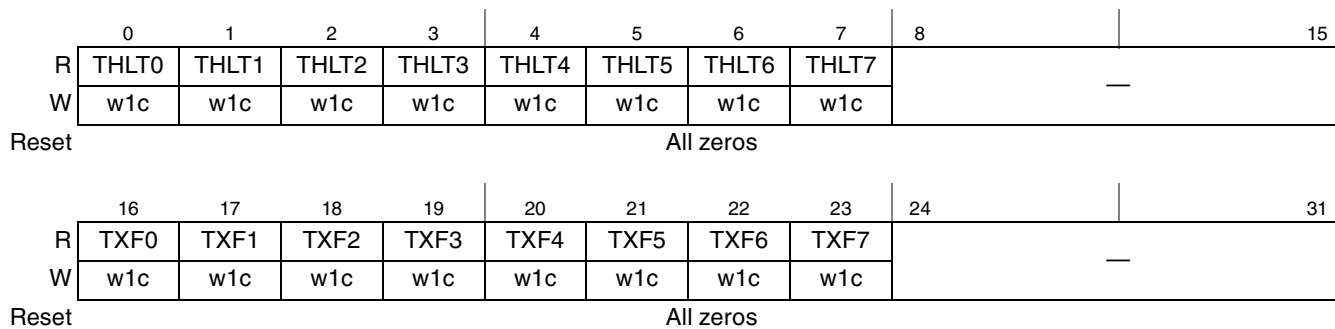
| | 0 | 1 | 2 | 3 | 4 | 5 | 6 | 7 | 8 15 |
|---|---|---|---|---|---|---|---|---|---|
| R | THLT0 | THLT1 | THLT2 | THLT3 | THLT4 | THLT5 | THLT6 | THLT7 | — |
| W | w1c | w1c | w1c | w1c | w1c | w1c | w1c | w1c | |
| Reset | All zeros | | | | | | | | |

| | 16 | 17 | 18 | 19 | 20 | 21 | 22 | 23 | 24 31 |
|---|---|---|---|---|---|---|---|---|---|
| R | TXF0 | TXF1 | TXF2 | TXF3 | TXF4 | TXF5 | TXF6 | TXF7 | — |
| W | w1c | w1c | w1c | w1c | w1c | w1c | w1c | w1c | |
| Reset | All zeros | | | | | | | | |